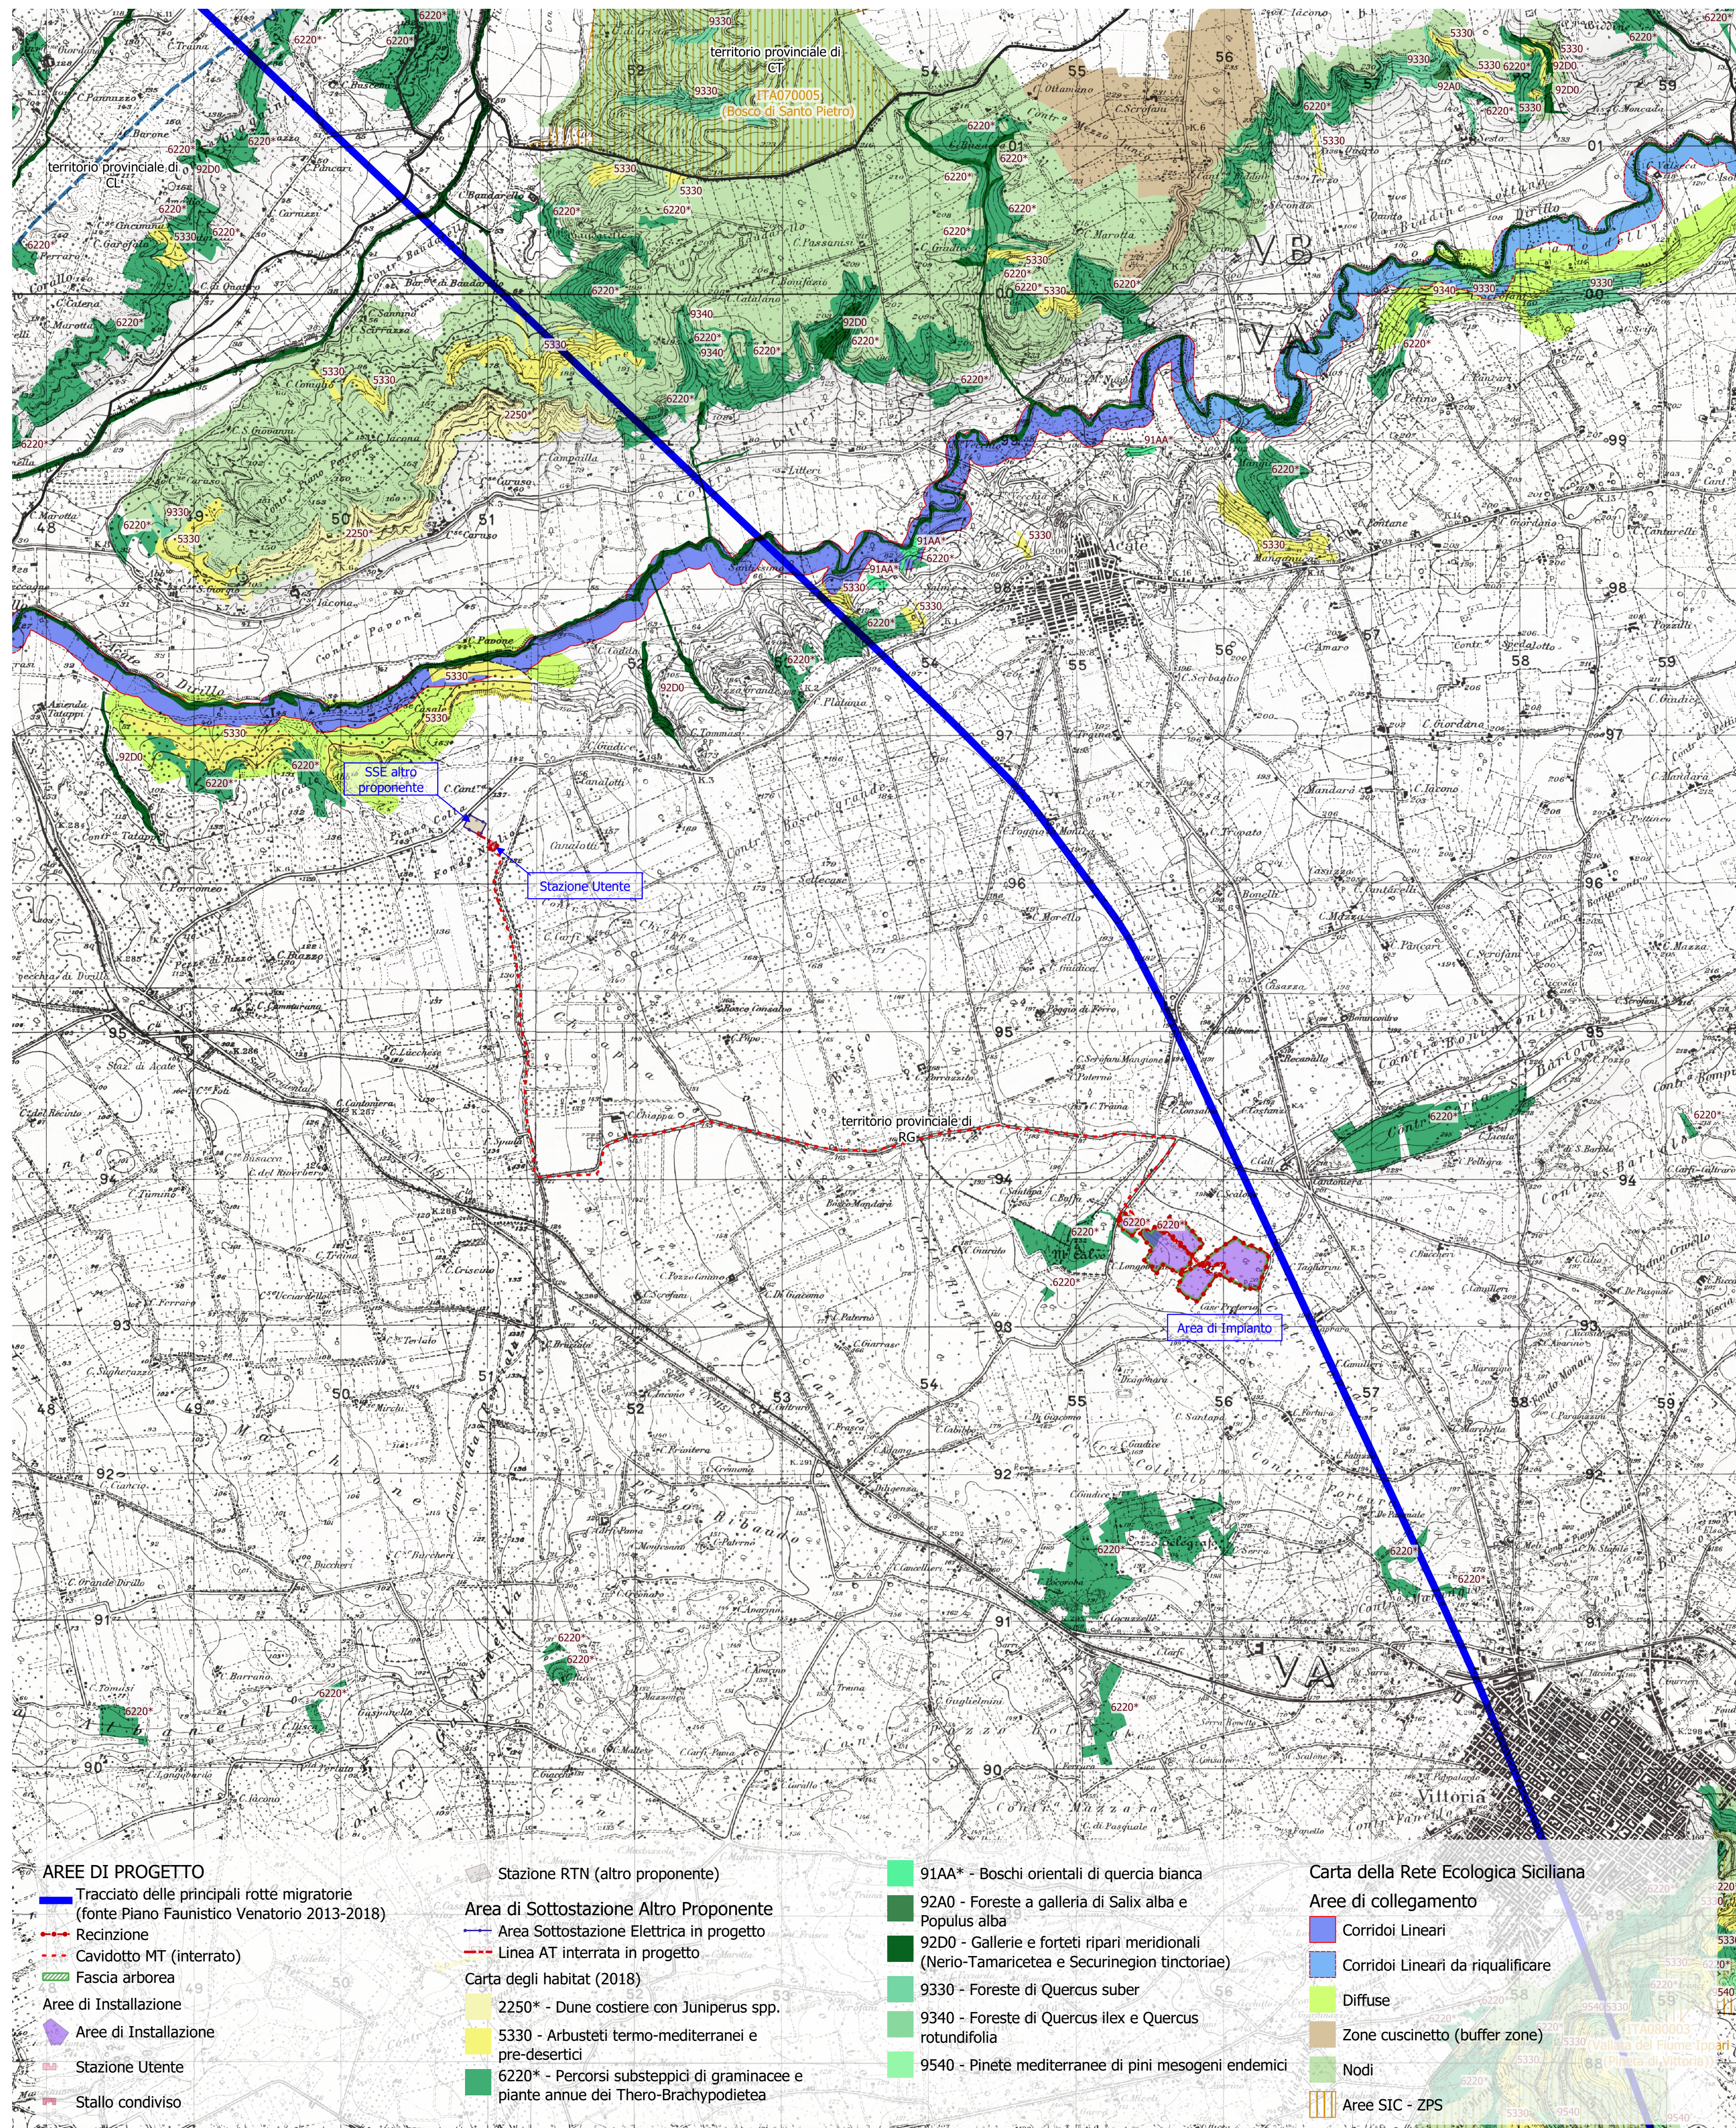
territorio provinciale di
ITA070005
Bosco di Santo Pietro
territorio provinciale di
SSE altro proponente
Stazione Utente
territorio provinciale di
Aree di Impianto
VB
VA
Vittoria

AREE DI PROGETTO
Tracciato delle principali rotte migratorie (fonte Piano Faunistico Venatorio 2013-2018)
Recinzione
Cavidotto MT (interrato)
Fascia arborea
Aree di Installazione
Aree di Installazione
Stazione Utente
Stallo condiviso

Stazione RTN (altro proponente)
Area di Sottostazione Altro Proponente
Area Sottostazione Elettrica in progetto
Linea AT interrata in progetto
Carta degli habitat (2018)
2250* - Dune costiere con Juniperus spp.
5330 - Arbusteti termo-mediterranei e pre-desertici
6220* - Percorsi substeppici di graminacee e piante annue dei Thero-Brachypodietea

91AA* - Boschi orientali di quercia bianca
92A0 - Foreste a galleria di Salix alba e Populus alba
92D0 - Gallerie e forteti ripari meridionali (Nerio-Tamaricetea e Securinegion tinctoriae)
9330 - Foreste di Quercus suber
9340 - Foreste di Quercus ilex e Quercus rotundifolia
9540 - Pinete mediterranee di pini mesogeni endemici

Carta della Rete Ecologica Siciliana
Aree di collegamento
Corridoi Lineari
Corridoi Lineari da riqualificare
Diffuse
Zone cuscinetto (buffer zone)
Nodi
Aree SIC - ZPS